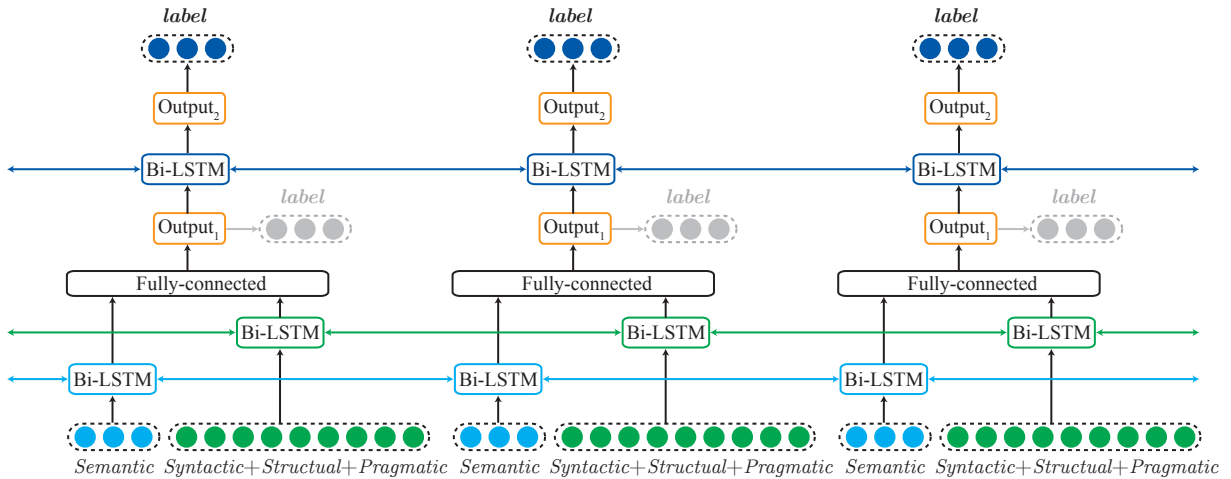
label

Output$_2$

Bi-LSTM

Output$_1$

label

Fully-connected

Bi-LSTM

Bi-LSTM

Semantic

Syntactic+Structual+Pragmatic

label

Output$_2$

Bi-LSTM

Output$_1$

label

Fully-connected

Bi-LSTM

Bi-LSTM

Semantic

Syntactic+Structual+Pragmatic

label

Output$_2$

Bi-LSTM

Output$_1$

label

Fully-connected

Bi-LSTM

Bi-LSTM

Semantic

Syntactic+Structual+Pragmatic